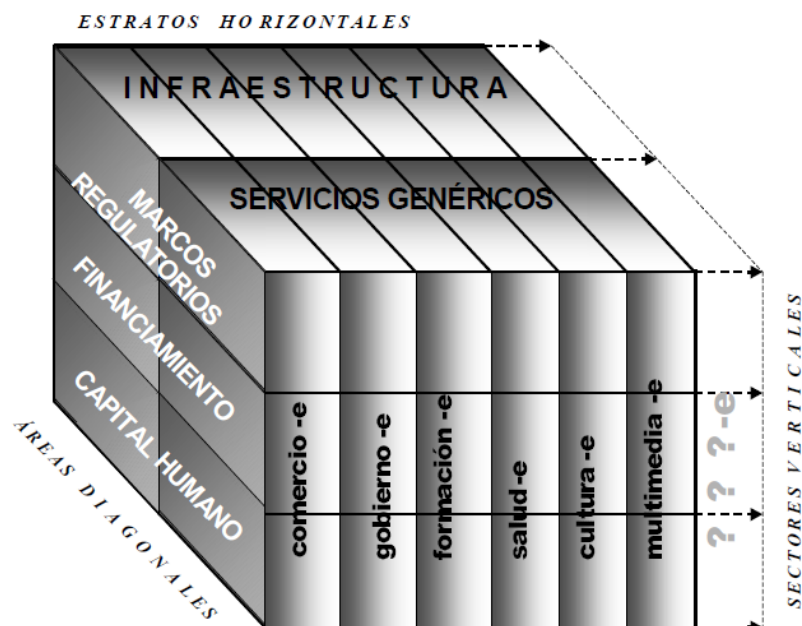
ESTRATOS HORIZONTALES

INFRAESTRUCTURA

SERVICIOS GENÉRICOS

MARCOS REGULATORIOS

FINANCIAMIENTO

CAPITAL HUMANO

comercio -e

gobierno -e

formación -e

salud-e

cultura -e

multimedia -e

? ? -e

ÁREAS DIAGONALES

SECTORES VERTICALES